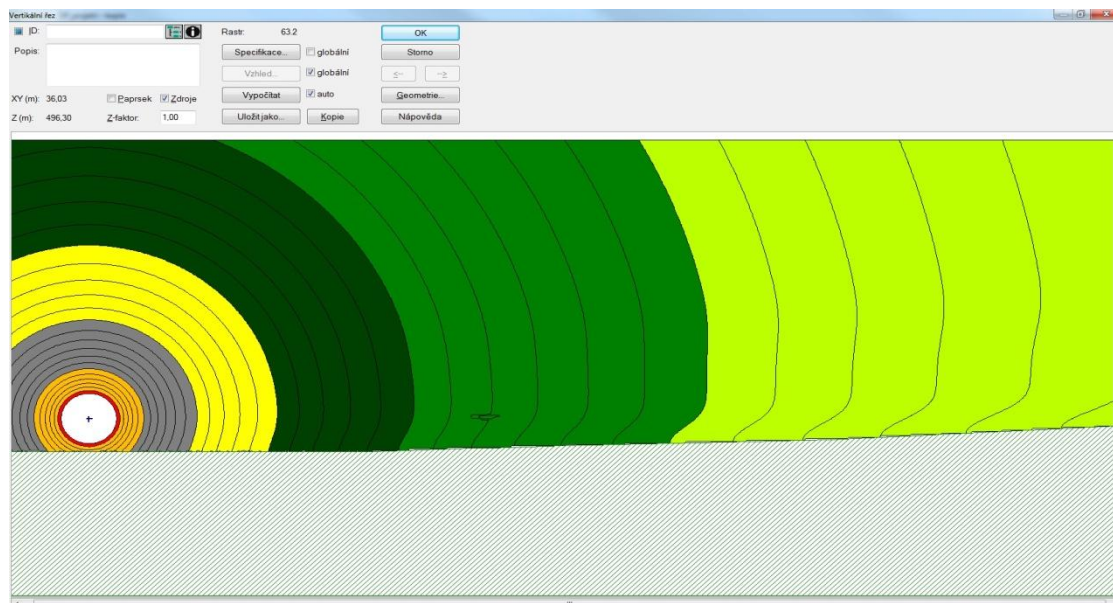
Vertikální řez

ID:

Popis:

XY (m): 36,03

Z (m): 496,30

Paprsek

Zdroje

Z-faktor: 1,00

Rastr: 63.2

Specifikace...

globální

Vzhled...

globální

Vypočítat

auto

Uložit jako...

Kopie

OK

Storno

<-

->

Geometrie...

Nápověda